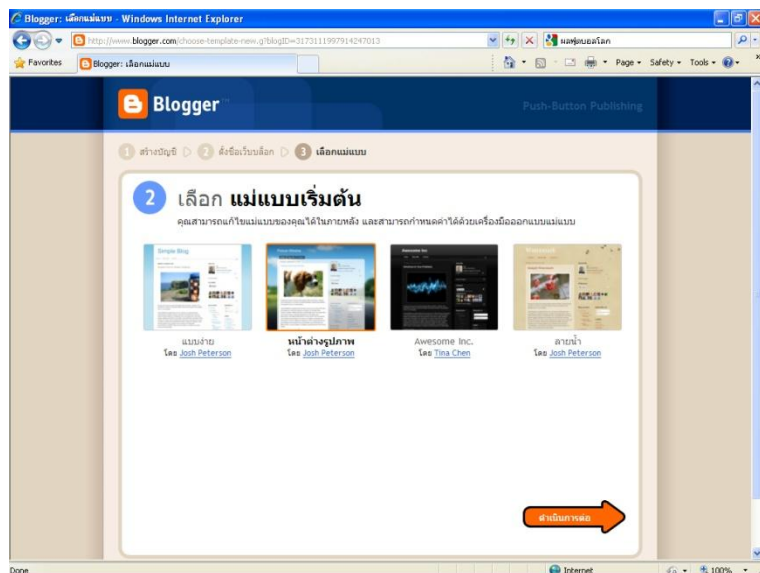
Blogger: เลือกแม่แบบ - Windows Internet Explorer

http://www.blogger.com/choose-template-new.g?blogID=3173111997914247013

ผลฟุตบอลโลก

Favorites

Blogger: เลือกแม่แบบ

Page ▾ Safety ▾ Tools ▾

Blogger

Push-Button Publishing

1 สร้างบัญชี 2 ตั้งชื่อเว็บบล็อก 3 เลือกแม่แบบ

2 เลือก แม่แบบเริ่มต้น

คุณสามารถแก้ไขแม่แบบของคุณได้ในภายหลัง และสามารถกำหนดค่าได้ด้วยเครื่องมือออกแบบแม่แบบ

Simple Blog

แบบง่าย
โดย Josh Peterson

หน้าต่างรูปภาพ
โดย Josh Peterson

Awesome Inc.
โดย Tina Chen

ลายน้ำ
โดย Josh Peterson

ดำเนินการต่อ

Done

Internet

100%